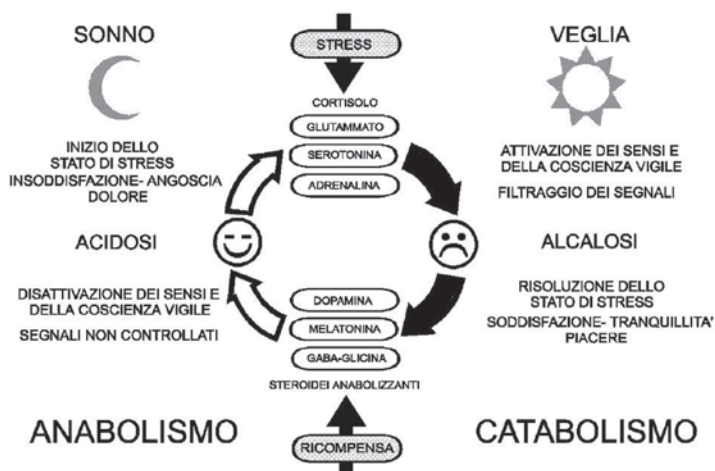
SONNO

STRESS

VEGLIA

CORTISOLO

GLUTAMMATO

SEROTONINA

ADRENALINA

INIZIO DELLO STATO DI STRESS INSODDISFAZIONE- ANGOSCIA DOLORE

ATTIVAZIONE DEI SENSI E DELLA COSCIENZA VIGILE

FILTRAGGIO DEI SEGNALI

ACIDOSI

ALCALOSI

DISATTIVAZIONE DEI SENSI E DELLA COSCIENZA VIGILE

SEGNALI NON CONTROLLATI

DOPAMINA

MELATONINA

GABA-GLICINA

STEROIDEI ANABOLIZZANTI

RISOLUZIONE DELLO STATO DI STRESS

SODDISFAZIONE- TRANQUILLITA' PIACERE

ANABOLISMO

RICOMPENSA

CATABOLISMO